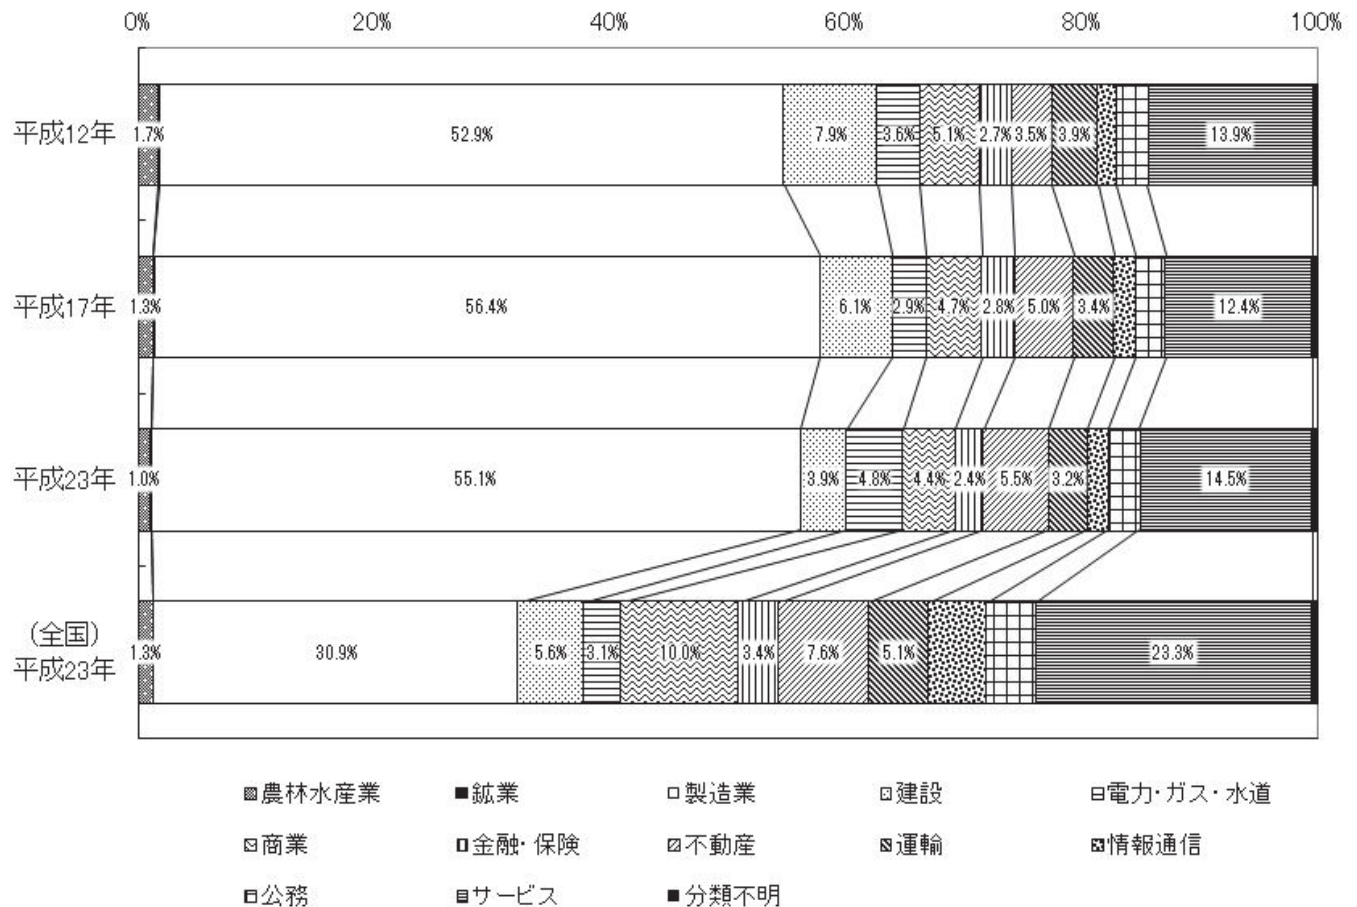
0% 20% 40% 60% 80% 100%

平成12年 1.7% 52.9% 7.9% 3.6% 5.1% 2.7% 3.5% 3.9% 13.9%

平成17年 1.3% 56.4% 6.1% 2.9% 4.7% 2.8% 5.0% 3.4% 12.4%

平成23年 1.0% 55.1% 3.9% 4.8% 4.4% 2.4% 5.5% 3.2% 14.5%

(全国) 平成23年 1.3% 30.9% 5.6% 3.1% 10.0% 3.4% 7.6% 5.1% 23.3%

農林水産業 鉱業 製造業 建設 電力・ガス・水道
商業 金融・保険 不動産 運輸 情報通信
公務 サービス 分類不明